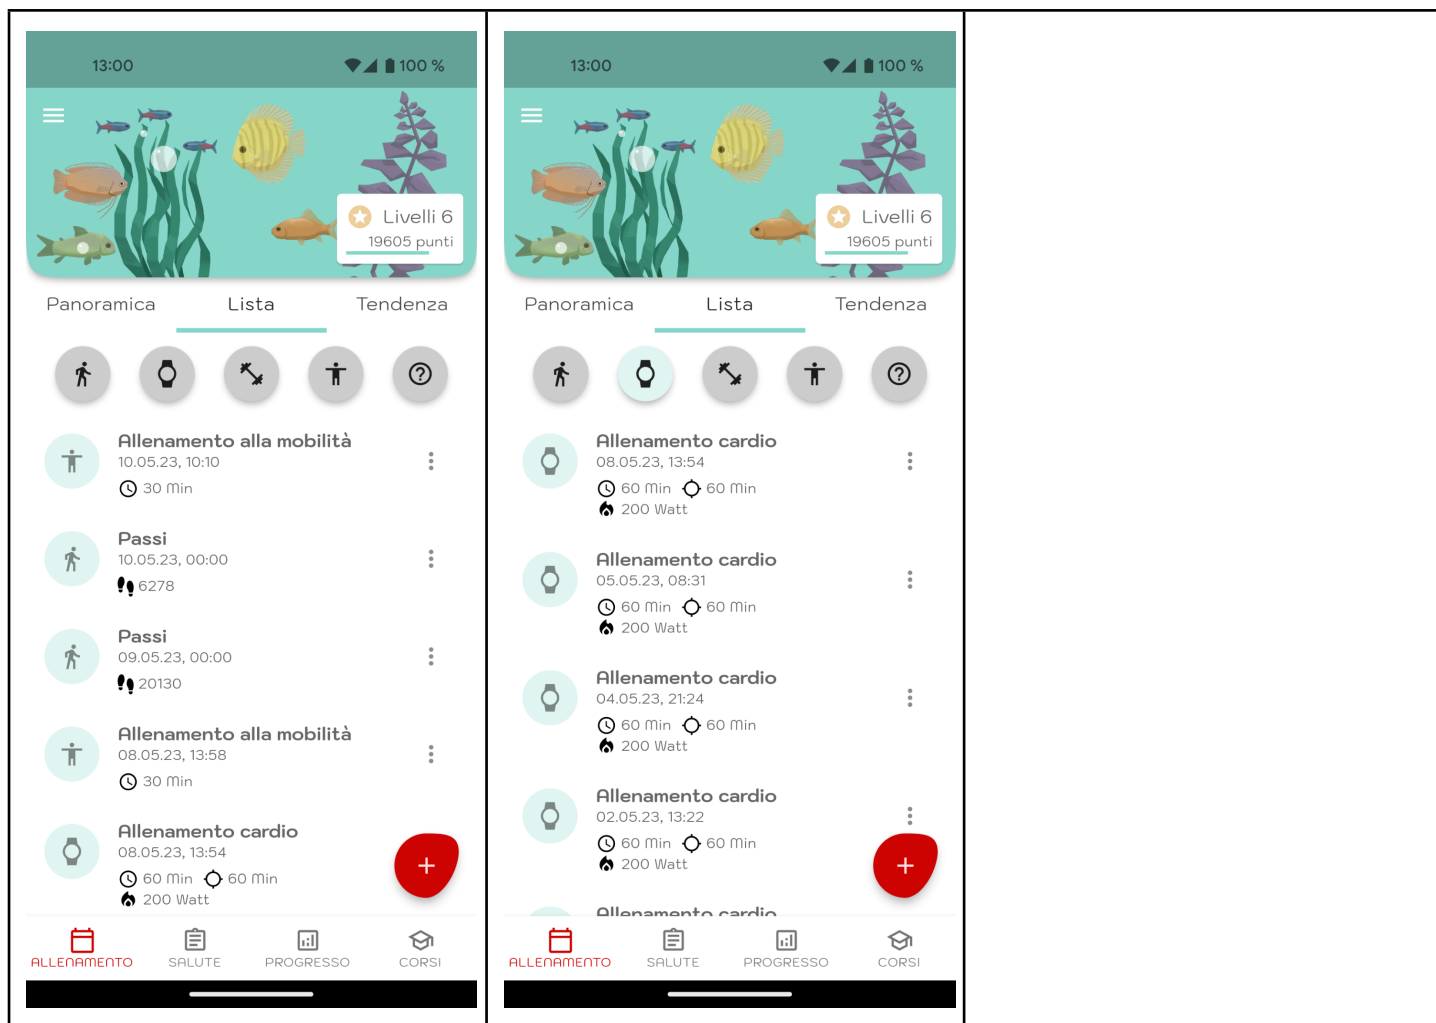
13:00

100 %

Livelli 6
19605 punti

Panoramica Lista Tendenza

Allenamento alla mobilità
10.05.23, 10:10
30 Min

Passi
10.05.23, 00:00
6278

Passi
09.05.23, 00:00
20130

Allenamento alla mobilità
08.05.23, 13:58
30 Min

Allenamento cardio
08.05.23, 13:54
60 Min 60 Min
200 Watt

+

ALLENAMENTO SALUTE PROGRESSO CORSI

13:00

100 %

Livelli 6
19605 punti

Panoramica Lista Tendenza

Allenamento cardio
08.05.23, 13:54
60 Min 60 Min
200 Watt

Allenamento cardio
05.05.23, 08:31
60 Min 60 Min
200 Watt

Allenamento cardio
04.05.23, 21:24
60 Min 60 Min
200 Watt

Allenamento cardio
02.05.23, 13:22
60 Min 60 Min
200 Watt

Allenamento cardio

+

ALLENAMENTO SALUTE PROGRESSO CORSI